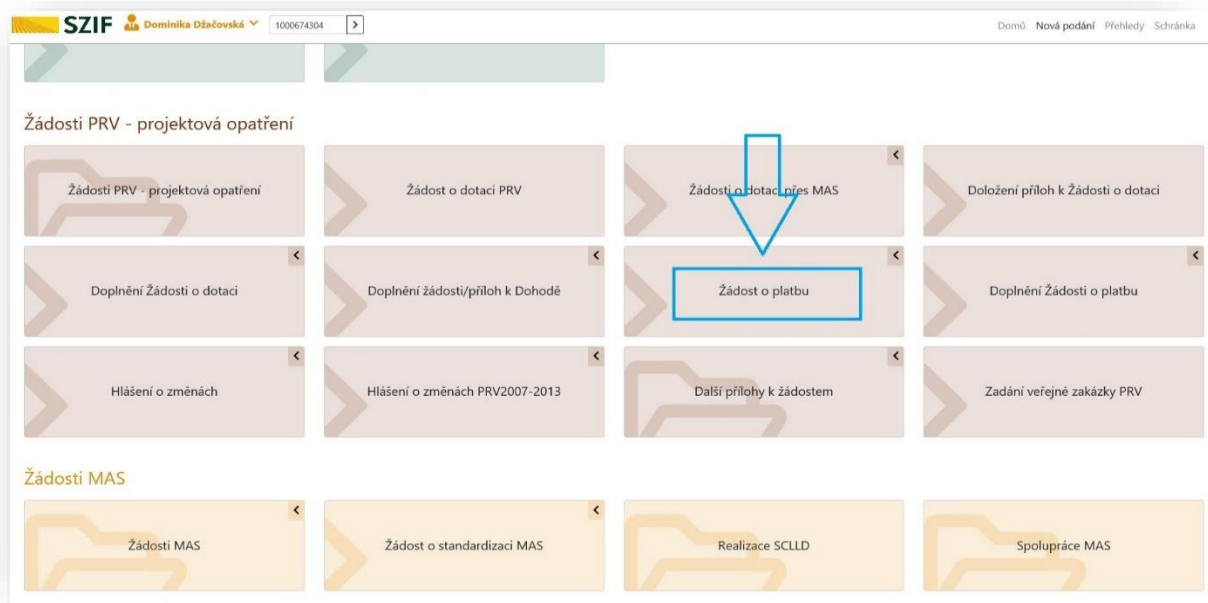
SZIF Dominika Džačovská 1000674304 >

Domů Nová podání Přehledy Schránka

Žádosti PRV - projektová opatření

Žádosti PRV - projektová opatření

Žádost o dotaci PRV

Žádosti o dotaci přes MAS

Doložení příloh k Žádosti o dotaci

Doplnění Žádosti o dotaci

Doplnění žádosti/příloh k Dohodě

Žádost o platbu

Doplnění Žádosti o platbu

Hlášení o změnách

Hlášení o změnách PRV2007-2013

Další přílohy k žádostem

Zadání veřejné zakázky PRV

Žádosti MAS

Žádosti MAS

Žádost o standardizaci MAS

Realizace SCLLD

Spolupráce MAS